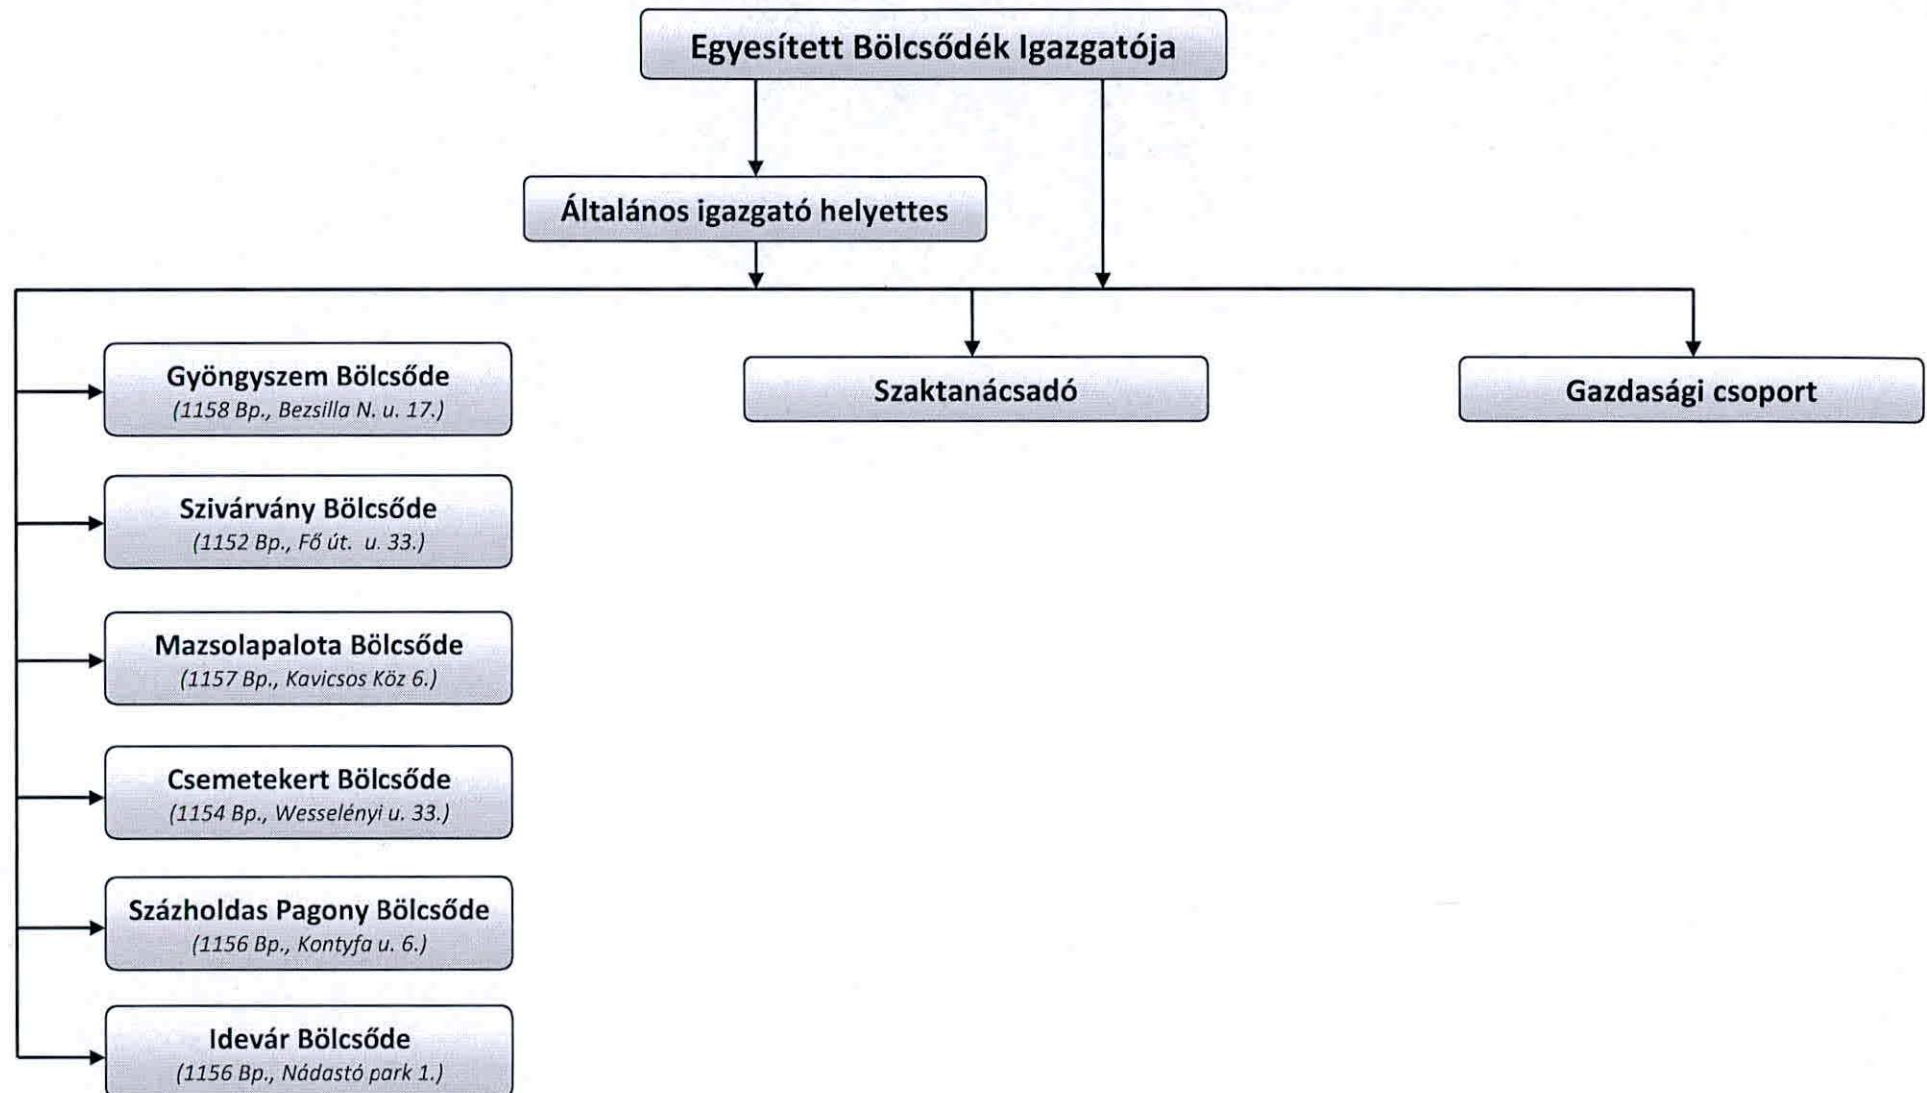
Egyesített Bölcsődék Igazgatója

Általános igazgató helyettes

Gyöngyszem Bölcsőde
(1158 Bp., Bezsilla N. u. 17.)

Szaktanácsadó

Gazdasági csoport

Szivárvány Bölcsőde
(1152 Bp., Fő út. u. 33.)

Mazsolapalota Bölcsőde
(1157 Bp., Kavicsos Köz 6.)

Csemetekert Bölcsőde
(1154 Bp., Wesselényi u. 33.)

Százholdas Pagony Bölcsőde
(1156 Bp., Kontyfa u. 6.)

Idevár Bölcsőde
(1156 Bp., Nádastó park 1.)